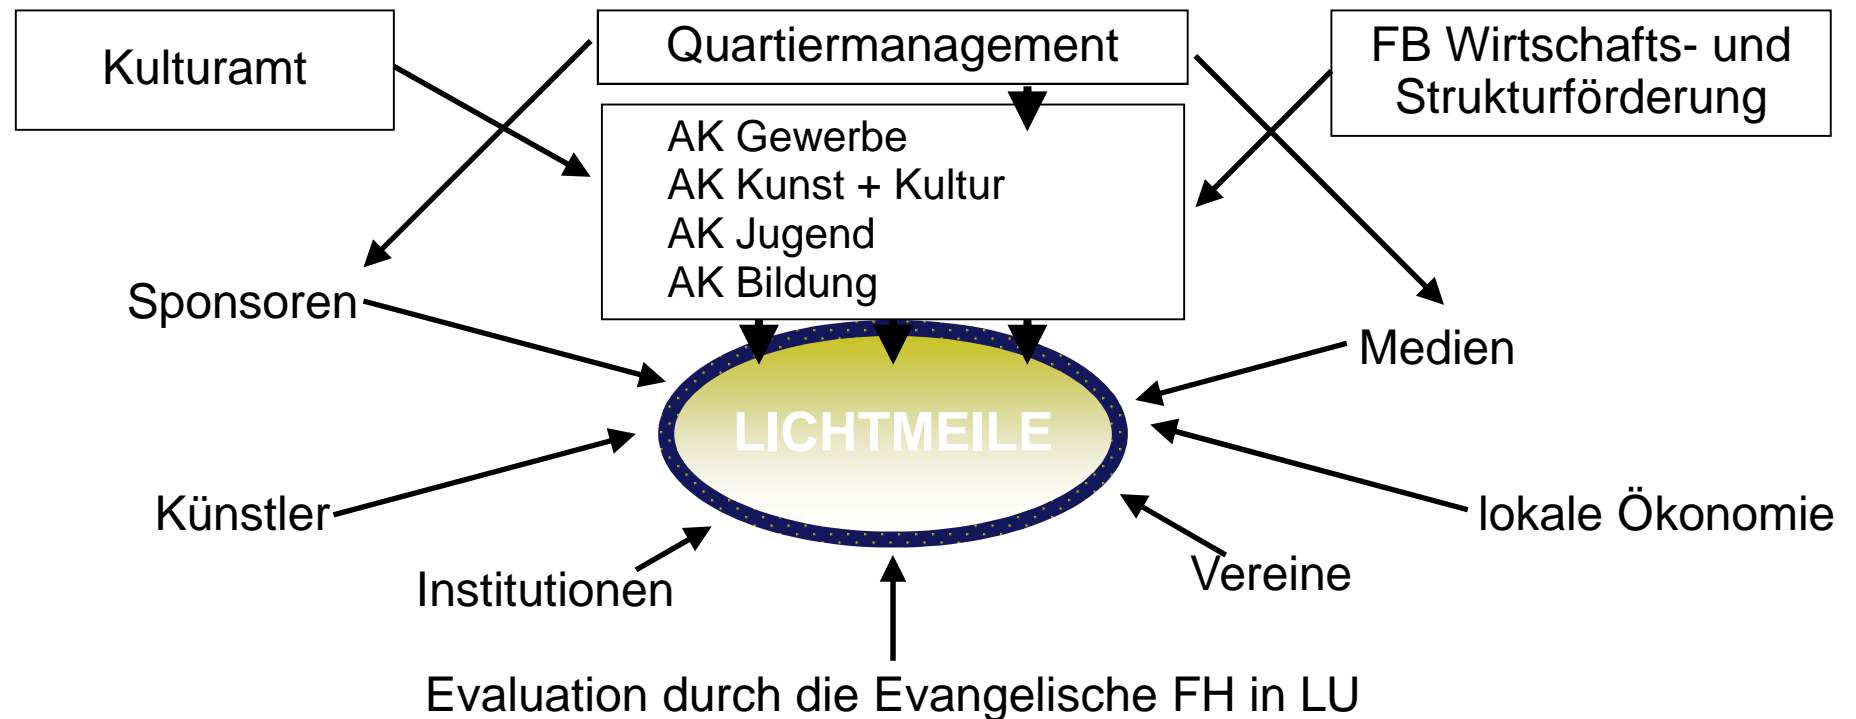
Kulturamt

Quartiermanagement

FB Wirtschafts- und Strukturförderung

AK Gewerbe
AK Kunst + Kultur
AK Jugend
AK Bildung

Sponsoren

Medien

LICHTMEILE

Künstler

lokale Ökonomie

Institutionen

Vereine

Evaluation durch die Evangelische FH in LU